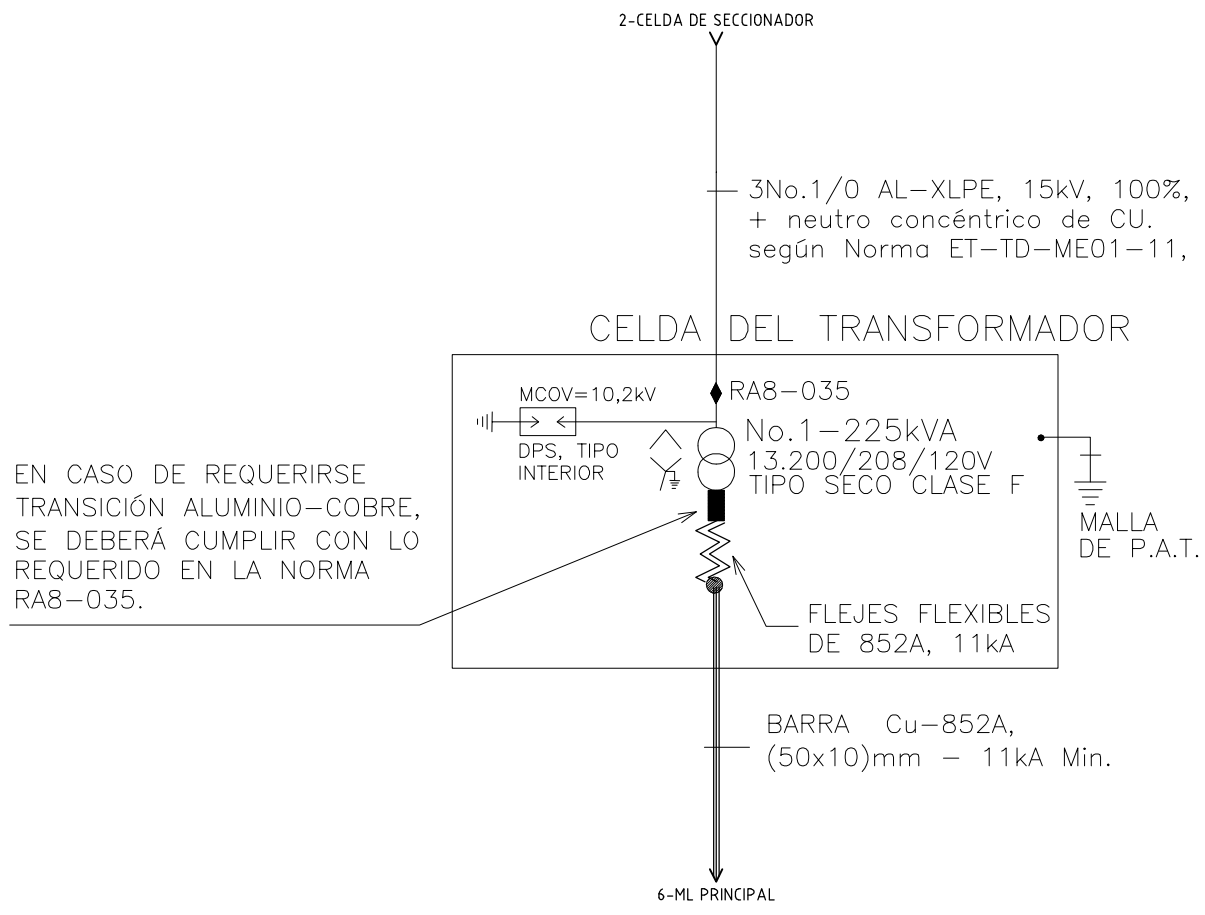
2-CELDA DE SECCIONADOR

3No.1/0 AL–XLPE, 15kV, 100%, + neutro concéntrico de CU. según Norma ET–TD–ME01–11,

CELDA DEL TRANSFORMADOR

RA8–035

MCOV=10,2kV

DPS, TIPO INTERIOR

No.1–225kVA
13.200/208/120V
TIPO SECO CLASE F

MALLA DE P.A.T.

EN CASO DE REQUERIRSE TRANSICIÓN ALUMINIO–COBRE, SE DEBERÁ CUMPLIR CON LO REQUERIDO EN LA NORMA RA8–035.

FLEJES FLEXIBLES DE 852A, 11kA

BARRA Cu–852A, (50x10)mm – 11kA Min.

6-ML PRINCIPAL